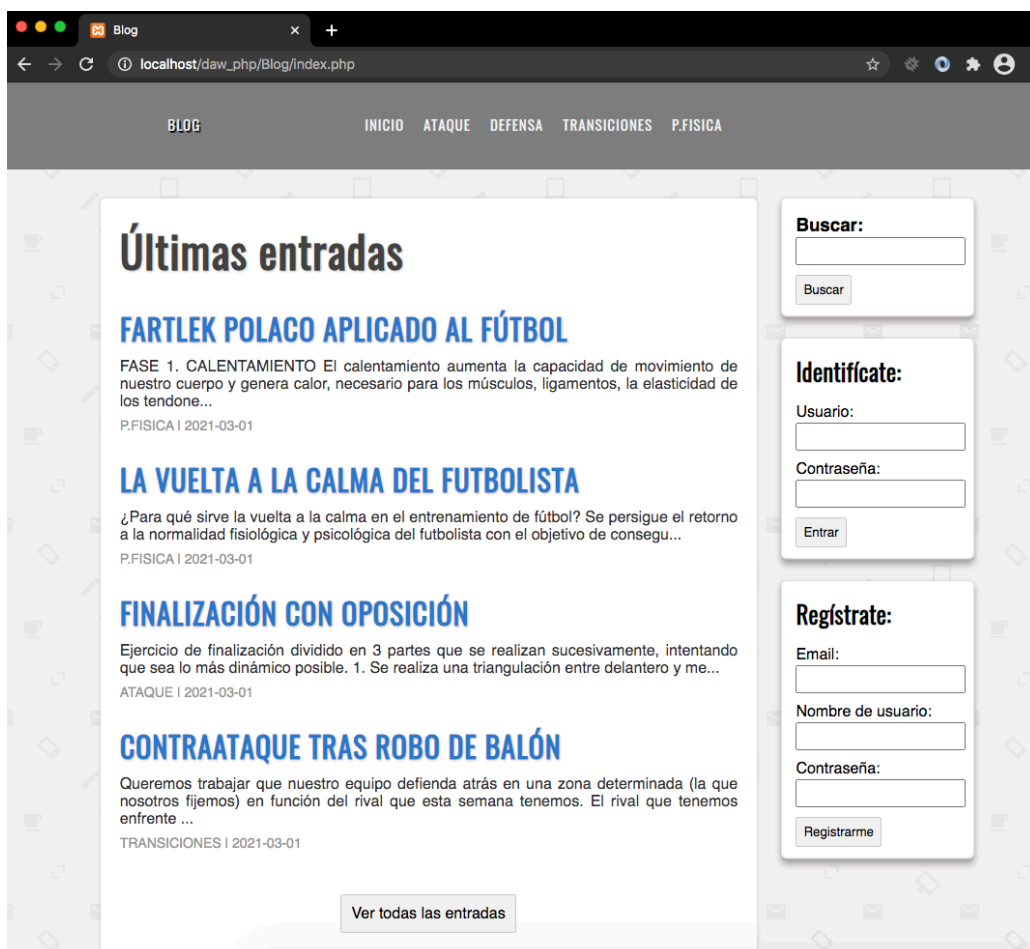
Blog
localhost/daw_php/Blog/index.php

BLOG

INICIO ATAQUE DEFENSA TRANSICIONES P.FISICA

Últimas entradas

FARTLEK POLACO APLICADO AL FÚTBOL

FASE 1. CALENTAMIENTO El calentamiento aumenta la capacidad de movimiento de nuestro cuerpo y genera calor, necesario para los músculos, ligamentos, la elasticidad de los tendone...

P.FISICA | 2021-03-01

LA VUELTA A LA CALMA DEL FUTBOLISTA

¿Para qué sirve la vuelta a la calma en el entrenamiento de fútbol? Se persigue el retorno a la normalidad fisiológica y psicológica del futbolista con el objetivo de consegu...

P.FISICA | 2021-03-01

FINALIZACIÓN CON OPOSICIÓN

Ejercicio de finalización dividido en 3 partes que se realizan sucesivamente, intentando que sea lo más dinámico posible. 1. Se realiza una triangulación entre delantero y me...

ATAQUE | 2021-03-01

CONTRAATAQUE TRAS ROBO DE BALÓN

Queremos trabajar que nuestro equipo defienda atrás en una zona determinada (la que nosotros fijemos) en función del rival que esta semana tenemos. El rival que tenemos enfrente ...

TRANSICIONES | 2021-03-01

Ver todas las entradas

Buscar:

Buscar

Identifícate:

Usuario:

Contraseña:

Entrar

Regístrate:

Email:

Nombre de usuario:

Contraseña:

Registrarme